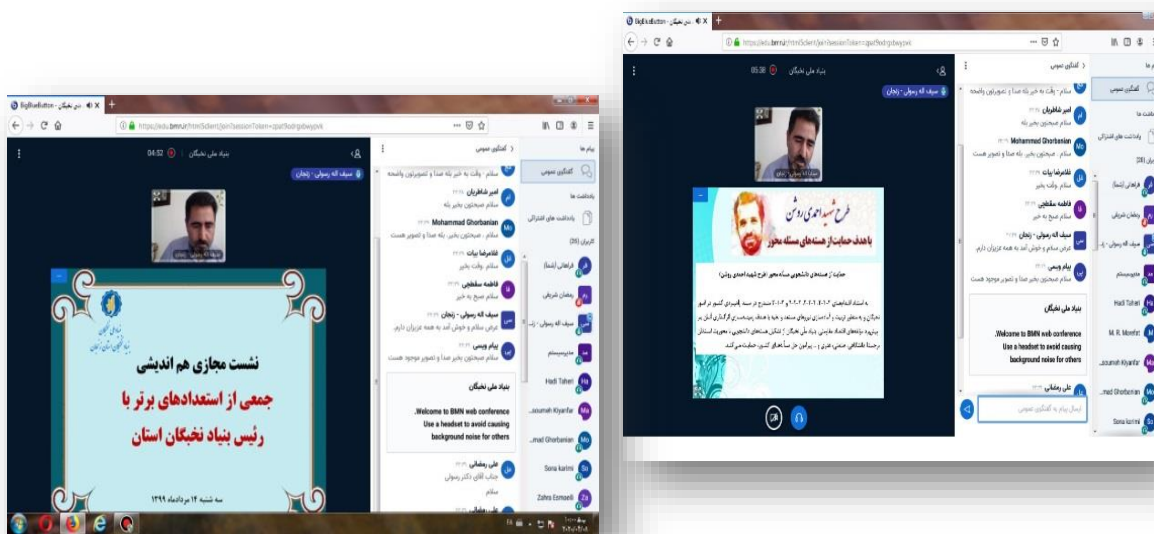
BigBlueButton - بنیاد نخبگان
https://edu.bmn.ir/html5client/join?sessionToken=
04:52
بنیاد ملی نخبگان
سیف اله رسولی - زنجان
پیام ها
گفتگوی عمومی
یادداشت ها
یادداشت های اشتراکی
کاربران (35)
فراهانی (بلشا)
رمضان شریفی
سیف اله رسولی - زنـ...
مدیرسیستم
Hadi Taheri
...aoumeh Kiyanfar
...mad Ghorbanian
Sora karimi
Zahra Esmaeili
گفتگوی عمومی
سلام . وقت به خیر بله صدا و تصویرتون واضحه
امیر شاهوریان
سلام صبحتون بخیر بله
Mohammad Ghorbanian
سلام . صبحتون بخیر. بله صدا و تصویر هست
غلامرضا بیات
سلام وقت بخیر
فاطمه سقطچی
سلام صبح به خیر
سیف اله رسولی - زنجان
عرض سلام و خوش آمد به همه عزیزان دارم.
پیام ویسی
سلام صبحتون بخیر صدا و تصویر موجود هست
بنیاد ملی نخبگان
Welcome to BMN web conference.
Use a headset to avoid causing background noise for others
علی رمضانی
جناب آقای دکتر رسولی
سلام
نشست مجازی هم اندیشی
جمعی از استعدادهای برتر با
رئیس بنیاد نخبگان استان
سه شنبه ۱۴ مردادماه ۱۳۹۹

BigBlueButton - بنیاد نخبگان
https://edu.bmn.ir/html5client/join?sessionToken=
05:38
بنیاد ملی نخبگان
سیف اله رسولی - زنجان
پیام ها
گفتگوی عمومی
یادداشت ها
یادداشت های اشتراکی
کاربران (35)
فراهانی (بلشا)
رمضان شریفی
سیف اله رسولی - ز...
مدیرسیستم
Hadi Taheri
M. R. Monfet
...aoumeh Kiyanfar
...mad Ghorbanian
Sora karimi
گفتگوی عمومی
سلام . وقت به خیر بله صدا و تصویرتون واضحه
امیر شاهوریان
سلام صبحتون بخیر بله
Mohammad Ghorbanian
سلام . صبحتون بخیر. بله صدا و تصویر هست
غلامرضا بیات
سلام وقت بخیر
فاطمه سقطچی
سلام صبح به خیر
سیف اله رسولی - زنجان
عرض سلام و خوش آمد به همه عزیزان دارم.
پیام ویسی
سلام صبحتون بخیر صدا و تصویر موجود هست
بنیاد ملی نخبگان
Welcome to BMN web conference.
Use a headset to avoid causing background noise for others
علی رمضانی
ارسال پیام به گفتگوی عمومی
طرح شهید احمدی روشن
با هدف حمایت از هسته‌های مسئله محور
حمایت از هسته‌های دانشجویی مسئله محور (طرح شهید احمدی روشن)
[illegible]